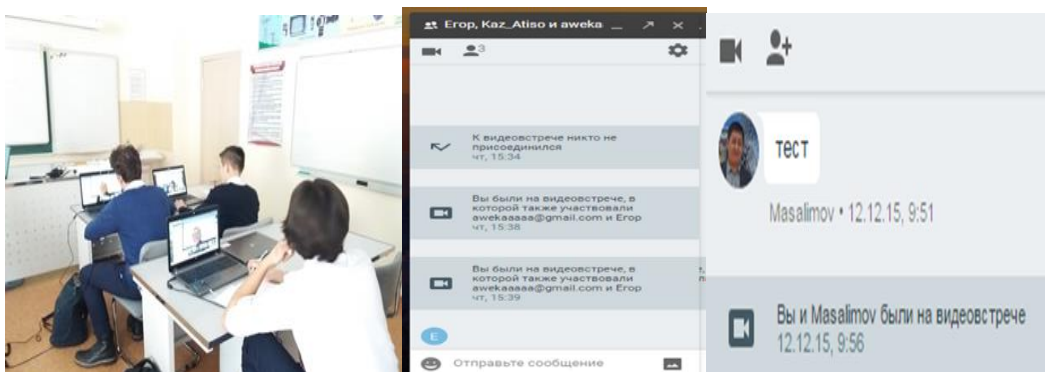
Егор, Kaz_Atiso и aweka

3

К видеовстрече никто не присоединился
чт, 15:34

Вы были на видеовстрече, в которой также участвовали awekaaaaa@gmail.com и Егор
чт, 15:38

Вы были на видеовстрече, в которой также участвовали awekaaaaa@gmail.com и Егор
чт, 15:39

E

Отправьте сообщение

тест

Masalimov • 12.12.15, 9:51

Вы и Masalimov были на видеовстрече
12.12.15, 9:56